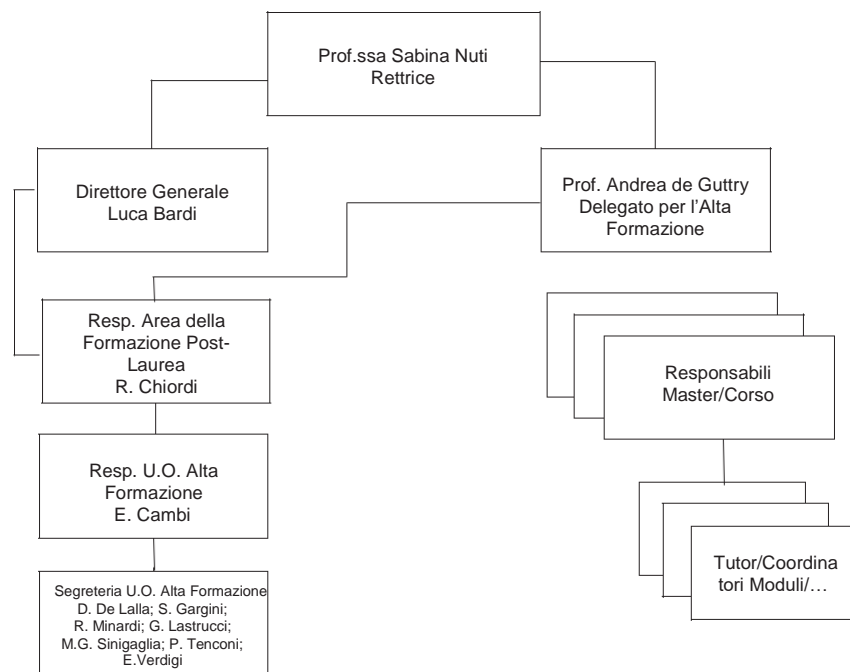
Prof.ssa Sabina Nuti
Rettrice

Direttore Generale
Luca Bardi

Prof. Andrea de Guttry
Delegato per l'Alta Formazione

Resp. Area della Formazione Post-Laurea
R. Chiordi

Responsabili
Master/Corso

Resp. U.O. Alta Formazione
E. Cambi

Tutor/Coordinatori Moduli/…

Segreteria U.O. Alta Formazione
D. De Lalla; S. Gargini; R. Minardi; G. Lastrucci; M.G. Sinigaglia; P. Tenconi; E.Verdigi